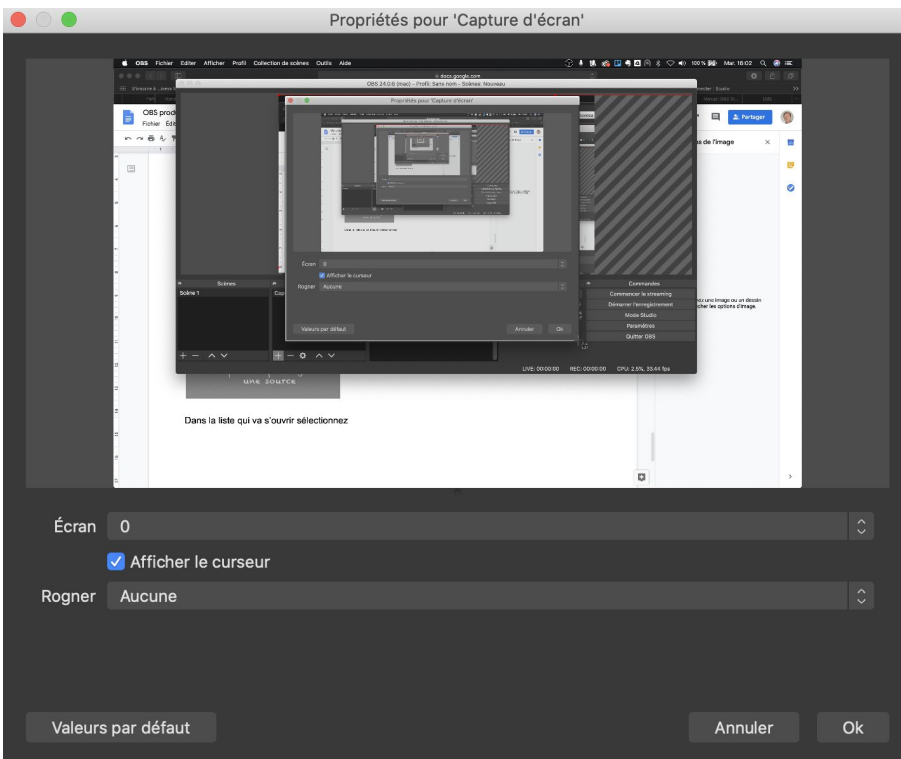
Propriétés pour 'Capture d'écran'

OBS Fichier Editer Afficher Profil Collection de scènes Outils Aide

Mar. 16:02

docs.google.com

OBS 24.0.6 (mac) - Profil: Sans nom - Scènes: Nouveau

Propriétés pour 'Capture d'écran'

OBS prod

Fichier Édit

Partager

s de l'image

Écran 0

Afficher le curseur

Rogner Aucune

Valeurs par défaut

Annuler

Ok

Scènes

Scène 1

Commandes

Commencer le streaming

Démarrer l'enregistrement

Mode Studio

Paramètres

Quitter OBS

ez une image ou un dessin

her les options d'image.

LIVE: 00:00:00 REC: 00:00:00 CPU: 2.5%, 33.44 fps

une source

Dans la liste qui va s'ouvrir sélectionnez

Écran 0

Afficher le curseur

Rogner Aucune

Valeurs par défaut

Annuler

Ok